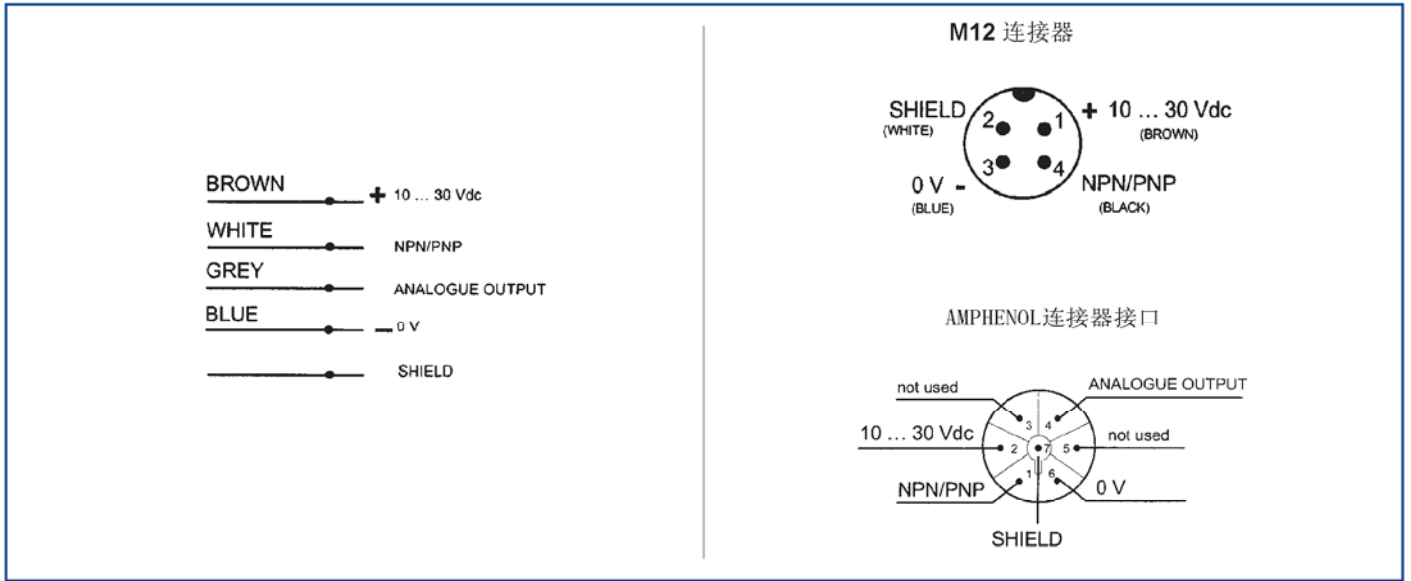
BROWN
+ 10 … 30 Vdc
WHITE
NPN/PNP
GREY
ANALOGUE OUTPUT
BLUE
– 0 V
SHIELD

M12 连接器

SHIELD
(WHITE)
2
1
+ 10 … 30 Vdc
(BROWN)
3
4
0 V -
(BLUE)
NPN/PNP
(BLACK)

AMPHENOL连接器接口

not used
3
4
ANALOGUE OUTPUT
10 … 30 Vdc
2
7
5
not used
NPN/PNP
1
6
0 V
SHIELD